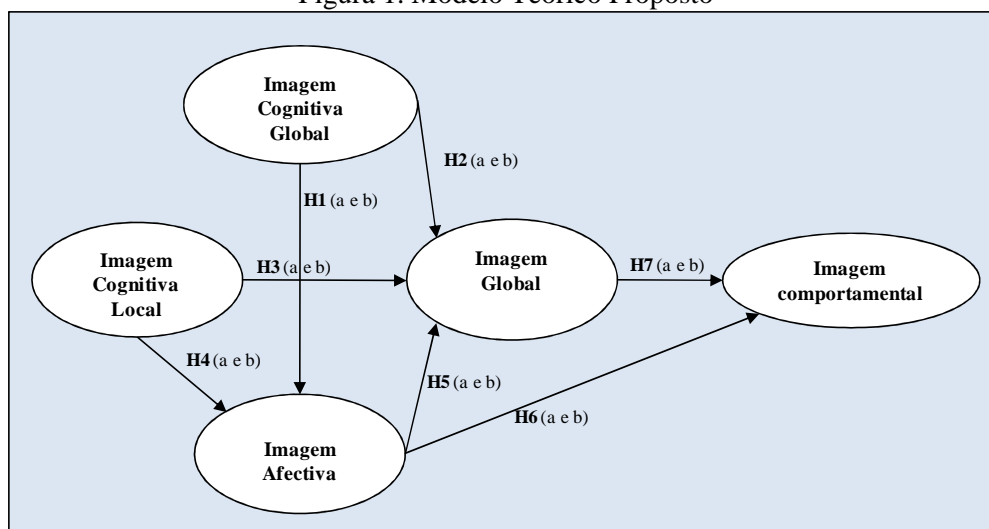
Figura 1: Modelo Teórico Proposto

Imagem Cognitiva Global

H2 (a e b)

H1 (a e b)

Imagem Cognitiva Local

H3 (a e b)

Imagem Global

H7 (a e b)

Imagem comportamental

H4 (a e b)

H5 (a e b)

H6 (a e b)

Imagem Afectiva